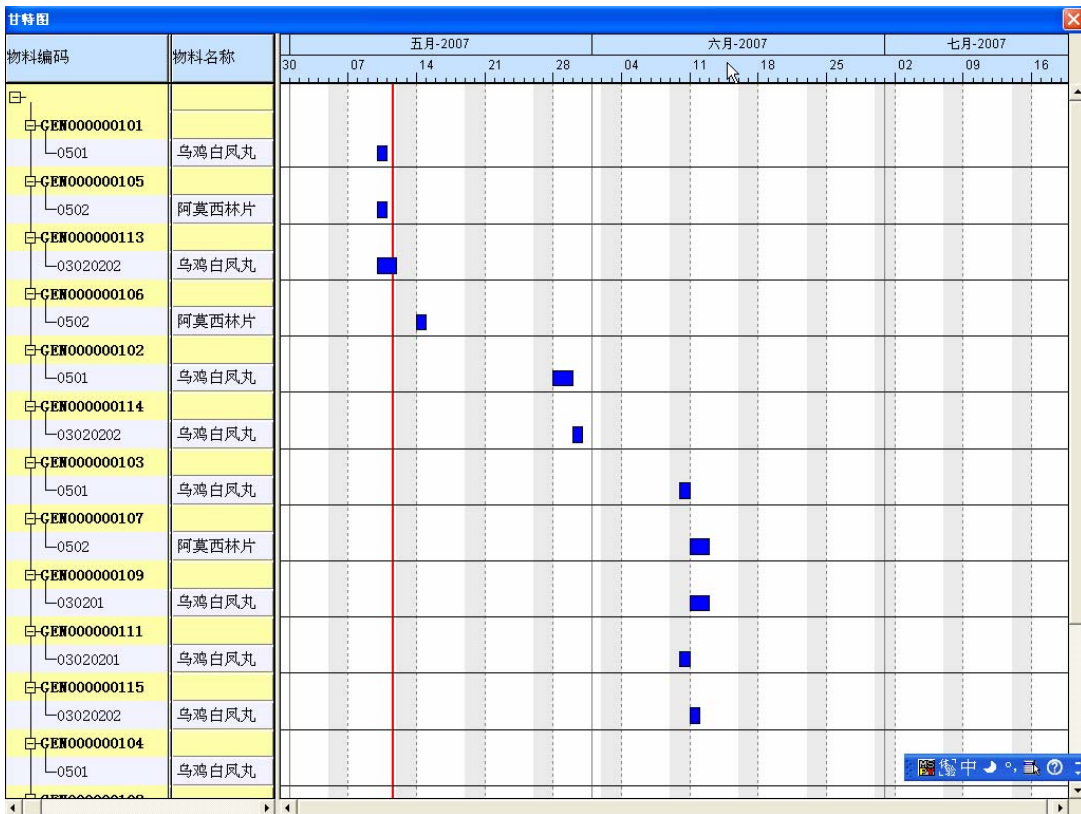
甘特图

| 物料编码 | 物料名称 |
|---|---|
| GEN000000101 | |
| 0501 | 乌鸡白凤丸 |
| GEN000000105 | |
| 0502 | 阿莫西林片 |
| GEN000000113 | |
| 03020202 | 乌鸡白凤丸 |
| GEN000000106 | |
| 0502 | 阿莫西林片 |
| GEN000000102 | |
| 0501 | 乌鸡白凤丸 |
| GEN000000114 | |
| 03020202 | 乌鸡白凤丸 |
| GEN000000103 | |
| 0501 | 乌鸡白凤丸 |
| GEN000000107 | |
| 0502 | 阿莫西林片 |
| GEN000000109 | |
| 030201 | 乌鸡白凤丸 |
| GEN000000111 | |
| 03020201 | 乌鸡白凤丸 |
| GEN000000115 | |
| 03020202 | 乌鸡白凤丸 |
| GEN000000104 | |
| 0501 | 乌鸡白凤丸 |

五月-2007 六月-2007 七月-2007
30 07 14 21 28 04 11 18 25 02 09 16

中